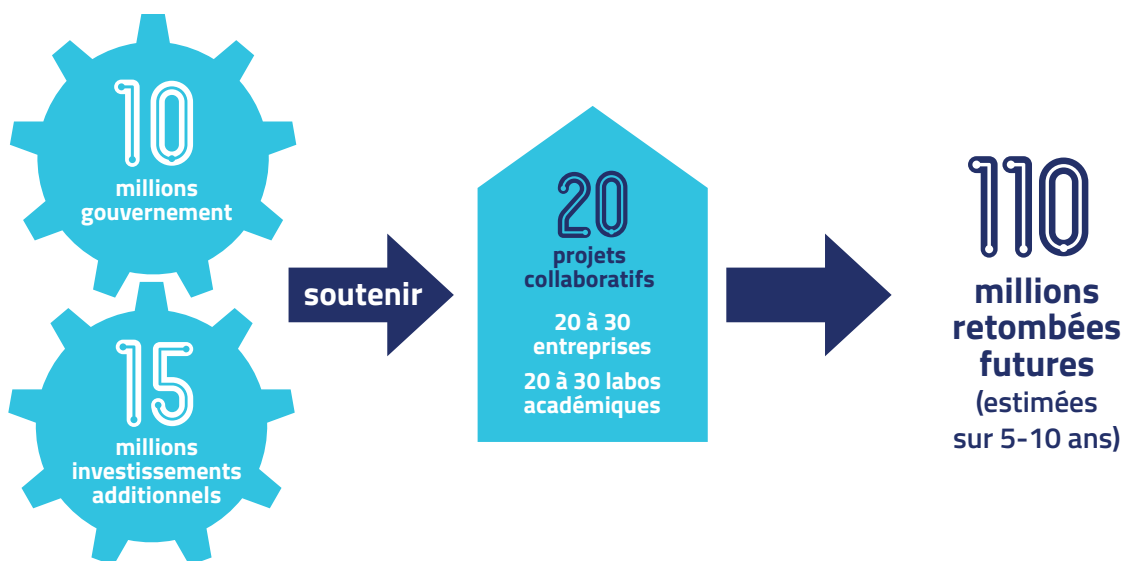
10
millions
gouvernement

15
millions
investissements
additionnels

soutenir

20
projets
collaboratifs

20 à 30
entreprises

20 à 30 labos
académiques

110
millions
retombées
futures
(estimées
sur 5-10 ans)